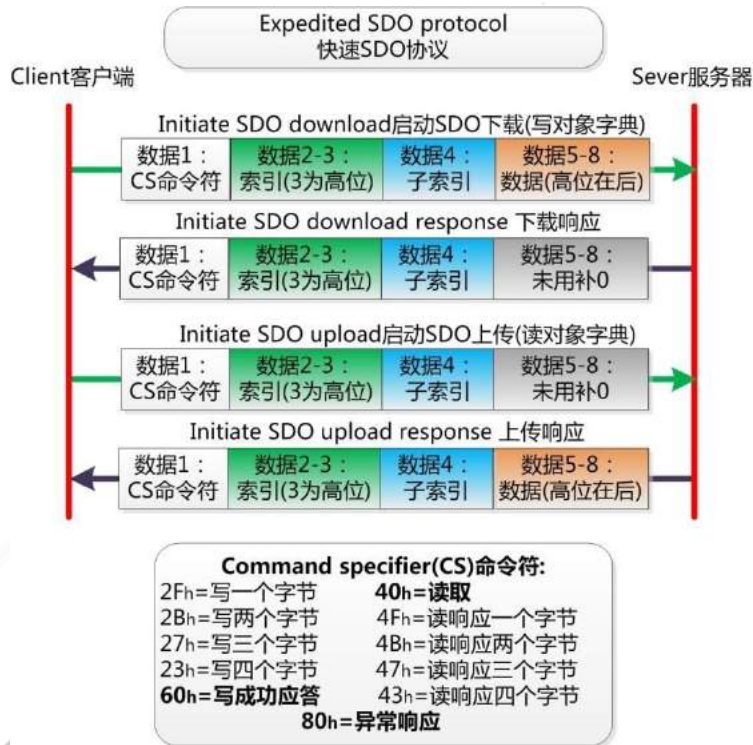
Expedited SDO protocol
快速SDO协议

Client客户端

Sever服务器

Initiate SDO download启动SDO下载(写对象字典)

| 数据1：CS命令符 | 数据2-3：索引(3为高位) | 数据4：子索引 | 数据5-8：数据(高位在后) |
|---|---|---|---|

Initiate SDO download response 下载响应

| 数据1：CS命令符 | 数据2-3：索引(3为高位) | 数据4：子索引 | 数据5-8：未用补0 |
|---|---|---|---|

Initiate SDO upload启动SDO上传(读对象字典)

| 数据1：CS命令符 | 数据2-3：索引(3为高位) | 数据4：子索引 | 数据5-8：未用补0 |
|---|---|---|---|

Initiate SDO upload response 上传响应

| 数据1：CS命令符 | 数据2-3：索引(3为高位) | 数据4：子索引 | 数据5-8：数据(高位在后) |
|---|---|---|---|

Command specifier(CS)命令符:
2Fh=写一个字节
2Bh=写两个字节
27h=写三个字节
23h=写四个字节
60h=写成功应答
40h=读取
4Fh=读响应一个字节
4Bh=读响应两个字节
47h=读响应三个字节
43h=读响应四个字节
80h=异常响应